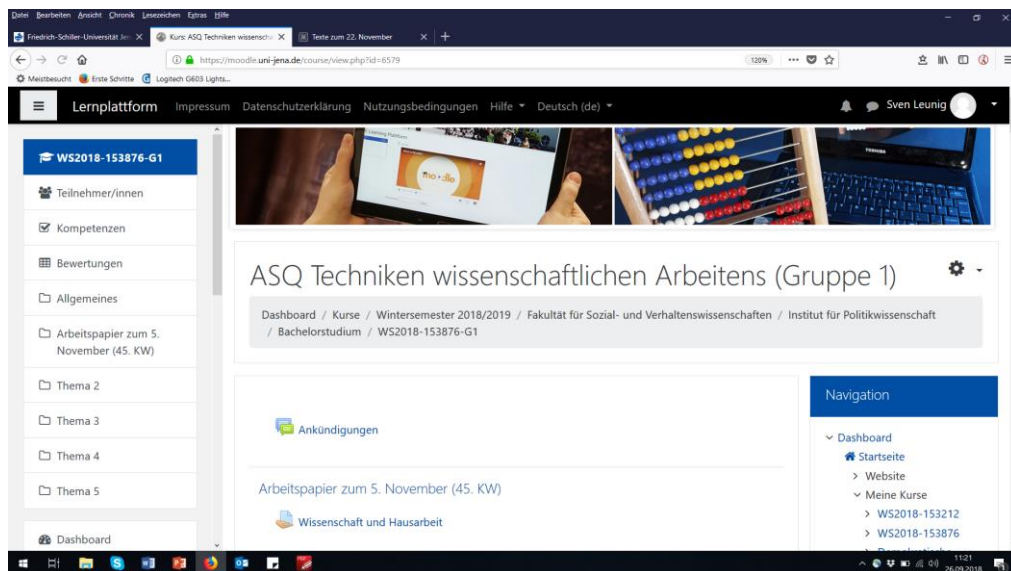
Datei Bearbeiten Ansicht Chronik Lesezeichen Extras Hilfe

Friedrich-Schiller-Universität Jen | Kurs: ASQ Techniken wissenscha | Texte zum 22. November

https://moodle.uni-jena.de/course/view.php?id=6579

120%

Meistbesucht | Erste Schritte | Logitech G603 Lights...

Lernplattform Impressum Datenschutzerklärung Nutzungsbedingungen Hilfe Deutsch (de)

Sven Leunig

WS2018-153876-G1

Teilnehmer/innen

Kompetenzen

Bewertungen

Allgemeines

Arbeitspapier zum 5. November (45. KW)

Thema 2

Thema 3

Thema 4

Thema 5

Dashboard

ASQ Techniken wissenschaftlichen Arbeitens (Gruppe 1)

Dashboard / Kurse / Wintersemester 2018/2019 / Fakultät für Sozial- und Verhaltenswissenschaften / Institut für Politikwissenschaft / Bachelorstudium / WS2018-153876-G1

Ankündigungen

Arbeitspapier zum 5. November (45. KW)

Wissenschaft und Hausarbeit

Navigation

Dashboard

Startseite

Website

Meine Kurse

WS2018-153212

WS2018-153876

11:21
26.09.2018